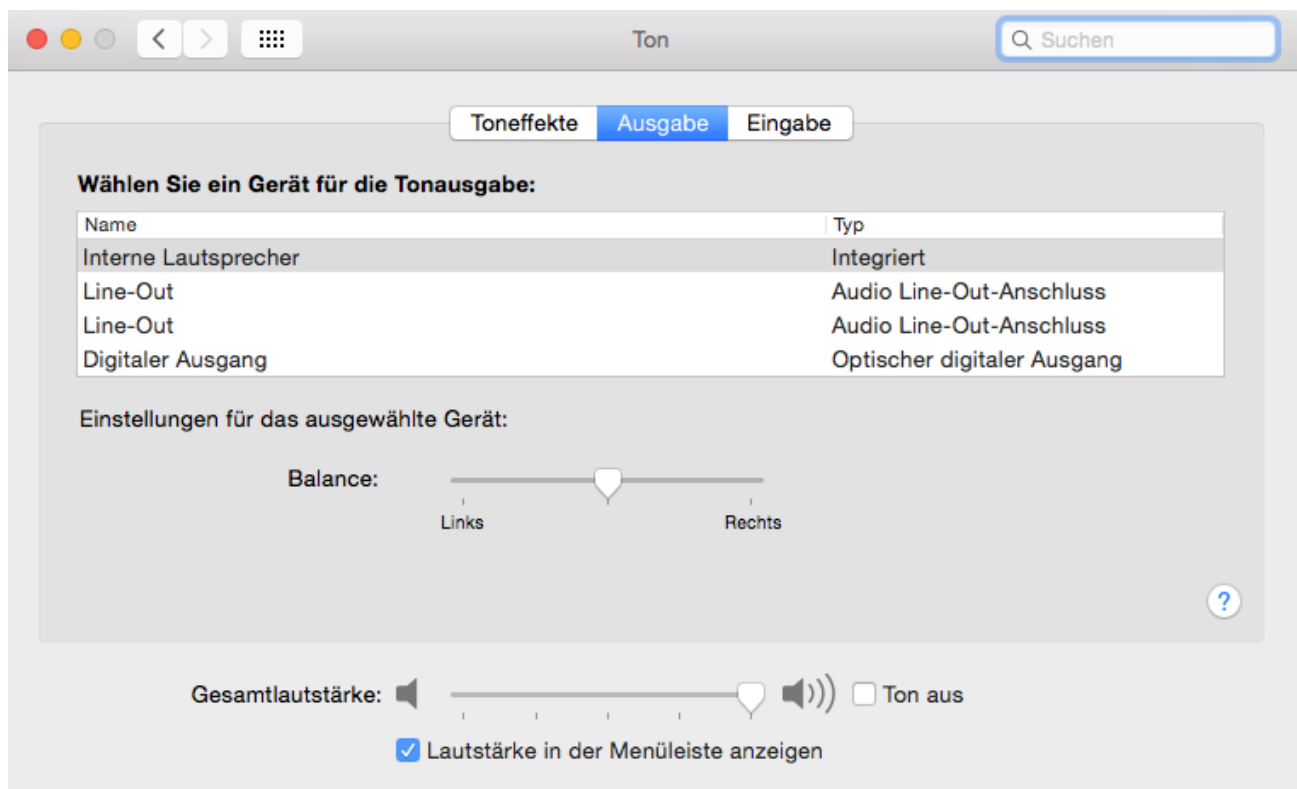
Ton

Suchen

Toneffekte | Ausgabe | Eingabe

Wählen Sie ein Gerät für die Tonausgabe:

| Name | Typ |
|---|---|
| Interne Lautsprecher | Integriert |
| Line-Out | Audio Line-Out-Anschluss |
| Line-Out | Audio Line-Out-Anschluss |
| Digitaler Ausgang | Optischer digitaler Ausgang |

Einstellungen für das ausgewählte Gerät:

Balance:

Links

Rechts

?

Gesamtlautstärke:

Ton aus

Lautstärke in der Menüleiste anzeigen